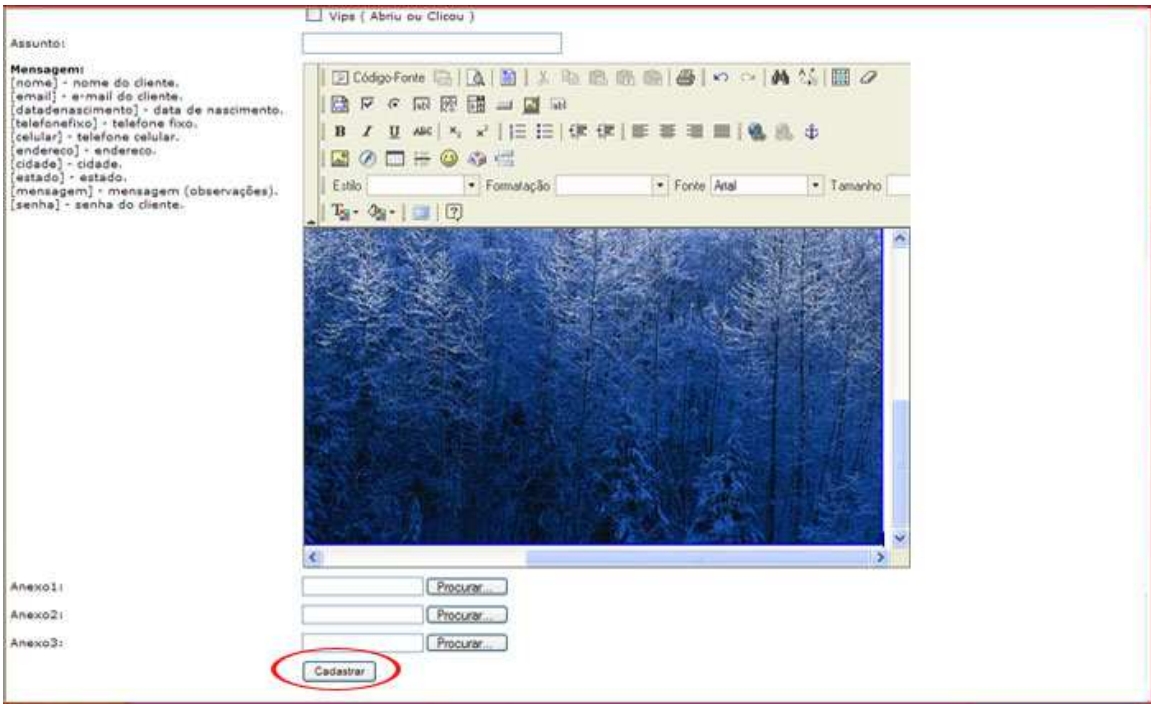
Vips ( Abriu ou Clicou )

Assunto:

Mensagem:
[nome] - nome do cliente.
[email] - e-mail do cliente.
[datadenascimento] - data de nascimento.
[telefonefixo] - telefone fixo.
[celular] - telefone celular.
[endereco] - endereco.
[cidade] - cidade.
[estado] - estado.
[mensagem] - mensagem (observações).
[senha] - senha do cliente.

Código-Fonte

B I U ABC $x_2$ $x^2$

Estilo Formatação Fonte Arial Tamanho

Anexo1: Procurar...

Anexo2: Procurar...

Anexo3: Procurar...

Cadastrar